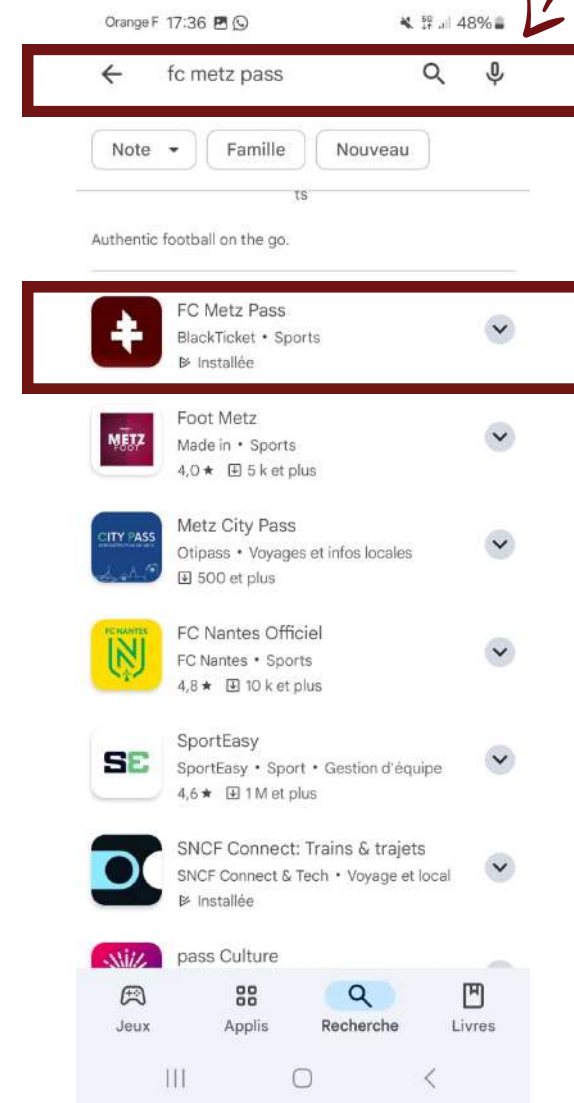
Orange F 17:36 48%

fc metz pass

Note Famille Nouveau

ts

Authentic football on the go.

FC Metz Pass
BlackTicket • Sports
Installée

METZ FOOT
Foot Metz
Made in • Sports
4,0 ★ 5 k et plus

CITY PASS
Metz City Pass
Otipass • Voyages et infos locales
500 et plus

FC NANTES
FC Nantes Officiel
FC Nantes • Sports
4,8 ★ 10 k et plus

SE
SportEasy
SportEasy • Sport • Gestion d'équipe
4,6 ★ 1 M et plus

SNCF Connect: Trains & trajets
SNCF Connect & Tech • Voyage et local
Installée

pass Culture

Jeux Applis Recherche Livres